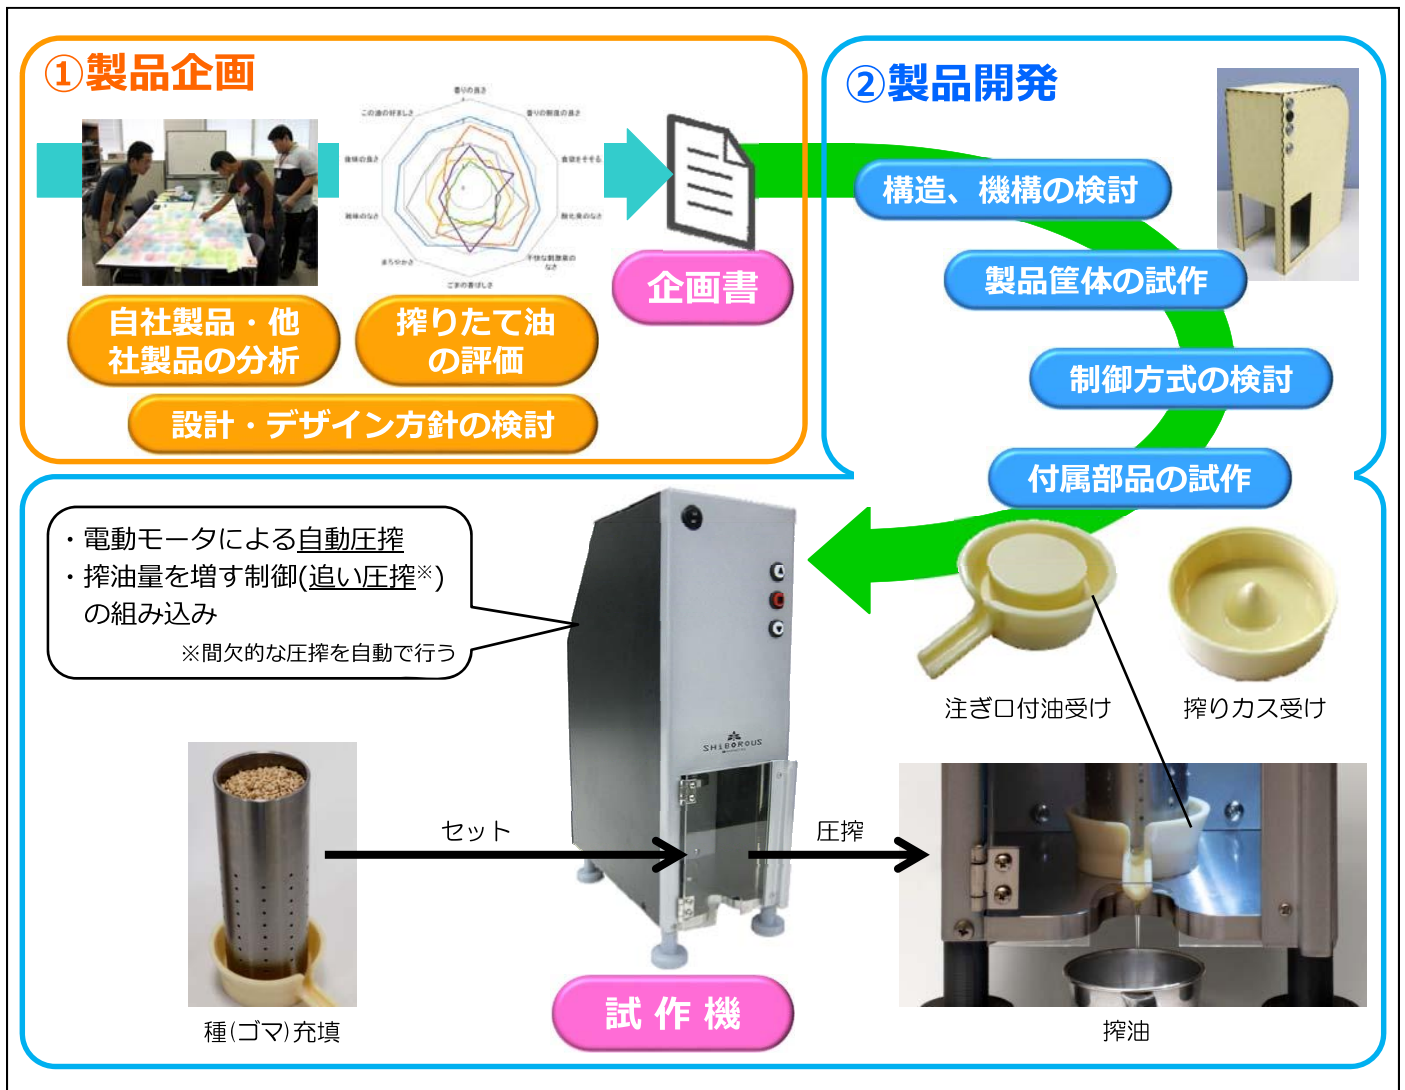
①製品企画

香りの良さ
油の刺激の良さ
香ばしさ
この油の好ましさ
後味の良さ
色合い
粘性の良さ
まろやかさ
ごまの香ばしさ
不快な刺激臭のなさ
酸化臭のなさ

企画書

自社製品・他社製品の分析

搾りたて油の評価

設計・デザイン方針の検討

②製品開発

構造、機構の検討

製品筐体の試作

制御方式の検討

付属部品の試作

・電動モータによる自動圧搾
・搾油量を増す制御(追い圧搾※)の組み込み
※間欠的な圧搾を自動で行う

注ぎ口付油受け

搾りカス受け

SHIBORUS

セット

圧搾

種(ゴマ)充填

試 作 機

搾油